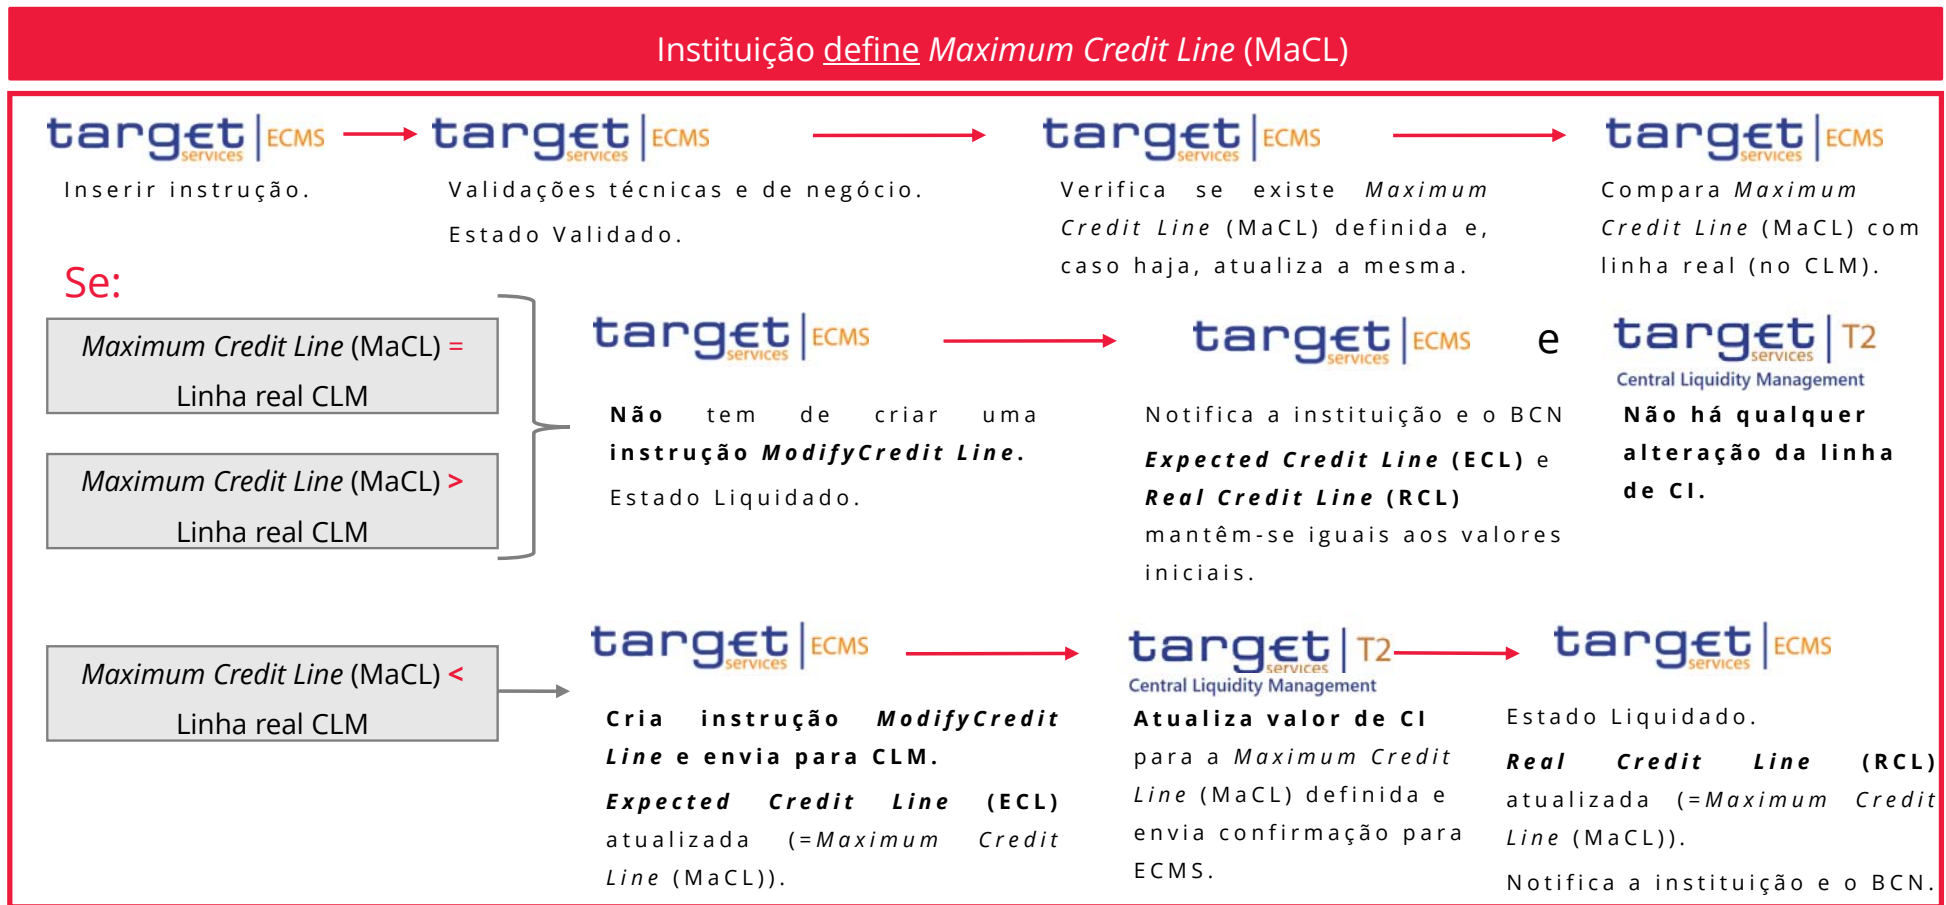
Instituição define *Maximum Credit Line* (MaCL)

target services | ECMS
Inserir instrução.

target services | ECMS
Validações técnicas e de negócio.
Estado Validado.

target services | ECMS
Verifica se existe *Maximum Credit Line* (MaCL) definida e, caso haja, atualiza a mesma.

target services | ECMS
Compara *Maximum Credit Line* (MaCL) com linha real (no CLM).

Se:

*Maximum Credit Line* (MaCL) =
Linha real CLM

*Maximum Credit Line* (MaCL) >
Linha real CLM

target services | ECMS
**Não tem de criar uma instrução *ModifyCredit Line*.**
Estado Liquidado.

target services | ECMS
e
Notifica a instituição e o BCN
***Expected Credit Line* (ECL)** e
***Real Credit Line* (RCL)**
mantêm-se iguais aos valores iniciais.

target services | T2
Central Liquidity Management
**Não há qualquer alteração da linha de CI.**

*Maximum Credit Line* (MaCL) <
Linha real CLM

target services | ECMS
**Cria instrução *ModifyCredit Line* e envia para CLM.**
***Expected Credit Line* (ECL)** atualizada (=*Maximum Credit Line* (MaCL)).

target services | T2
Central Liquidity Management
**Atualiza valor de CI**
para a *Maximum Credit Line* (MaCL) definida e envia confirmação para ECMS.

target services | ECMS
Estado Liquidado.
***Real Credit Line* (RCL)** atualizada (=*Maximum Credit Line* (MaCL)).
Notifica a instituição e o BCN.